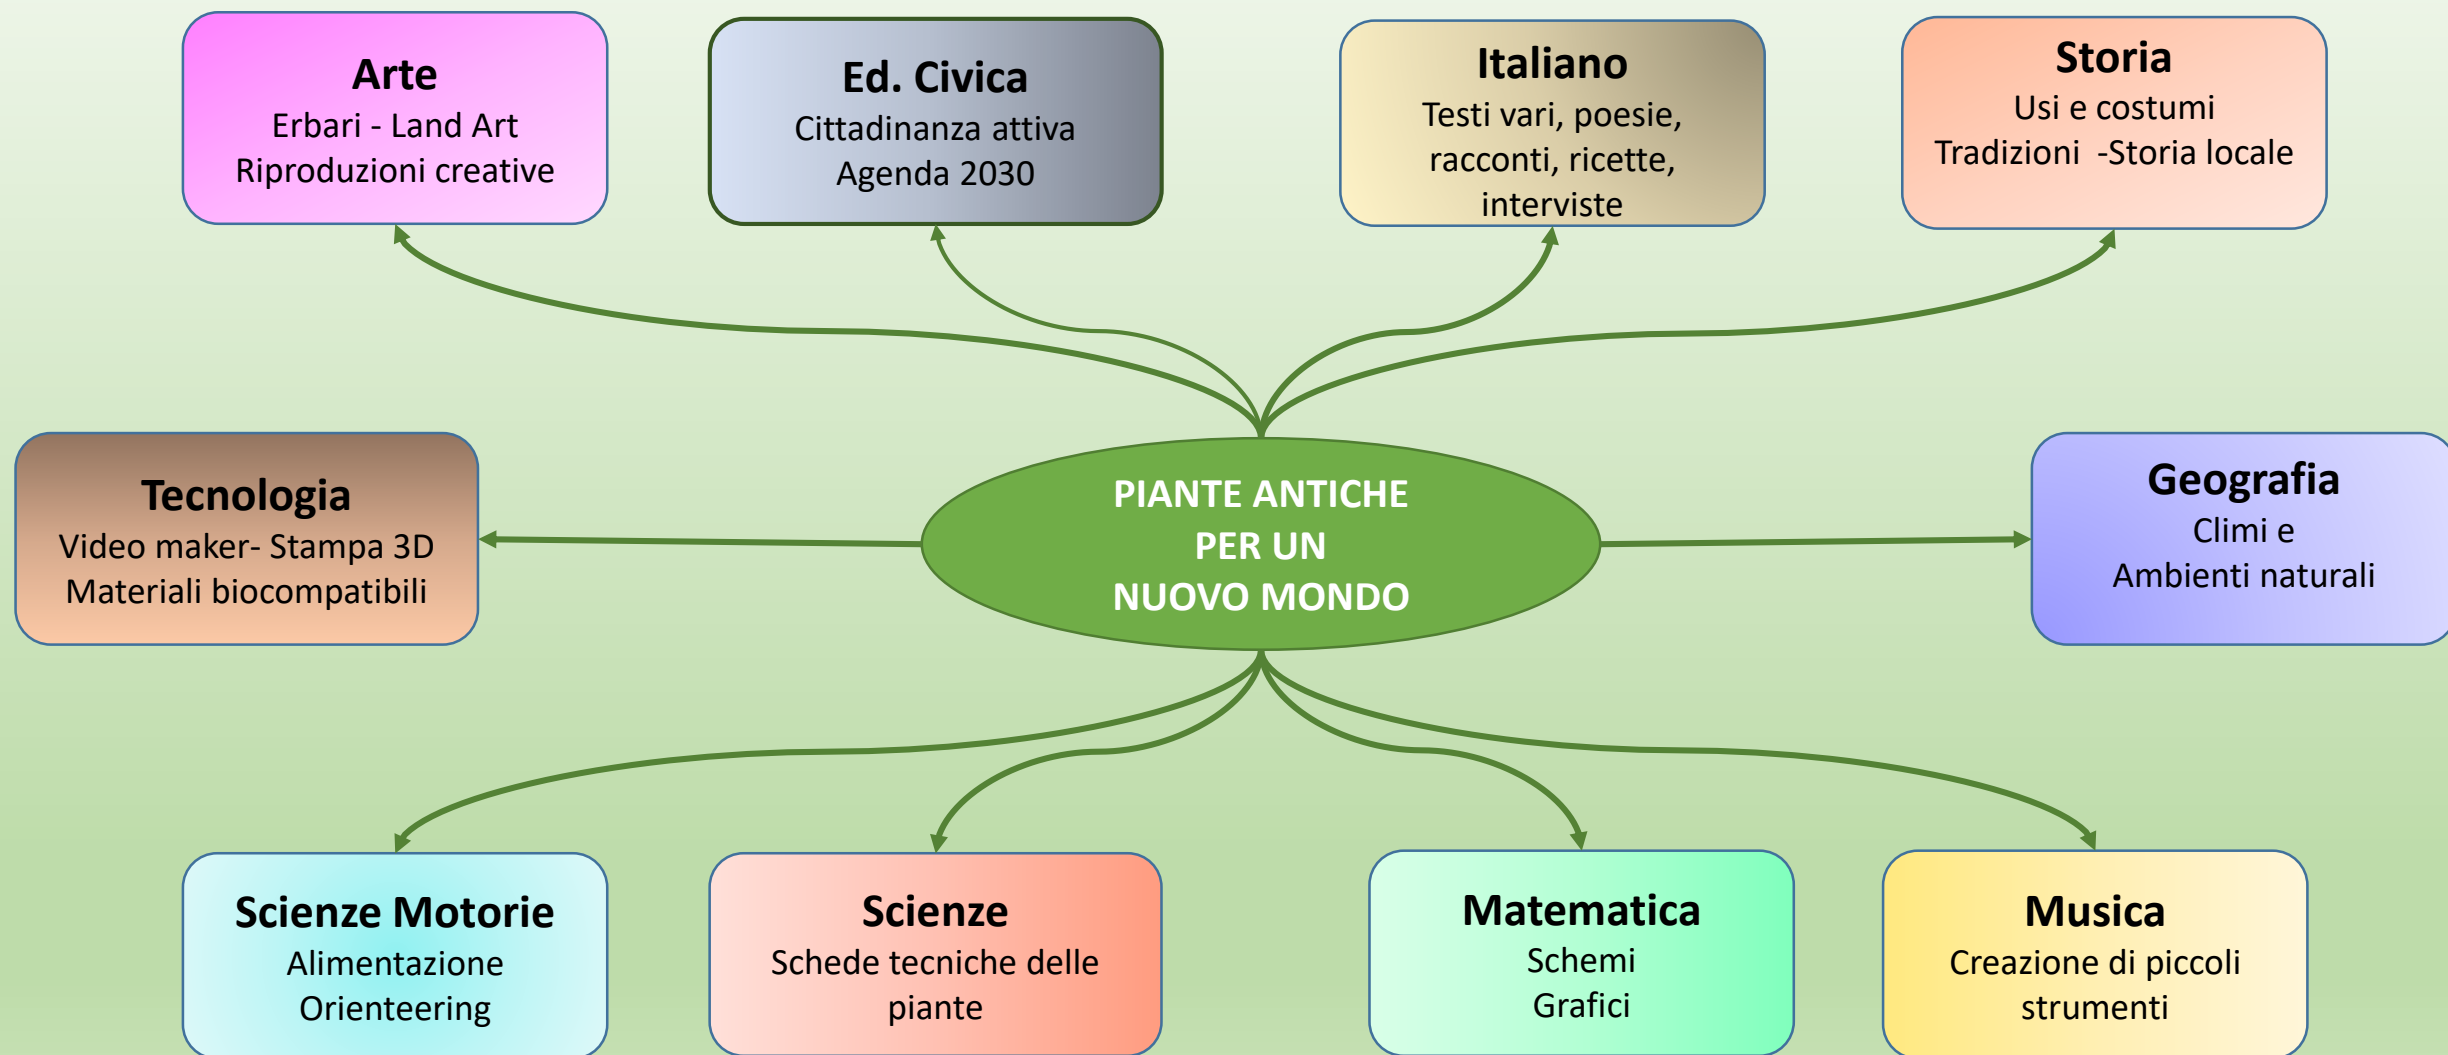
Arte
Erbari - Land Art
Riproduzioni creative

Ed. Civica
Cittadinanza attiva
Agenda 2030

Italiano
Testi vari, poesie, racconti, ricette, interviste

Storia
Usi e costumi
Tradizioni -Storia locale

Tecnologia
Video maker- Stampa 3D
Materiali biocompatibili

PIANTE ANTICHE PER UN NUOVO MONDO

Geografia
Climi e
Ambienti naturali

Scienze Motorie
Alimentazione
Orienteering

Scienze
Schede tecniche delle piante

Matematica
Schemi
Grafici

Musica
Creazione di piccoli strumenti